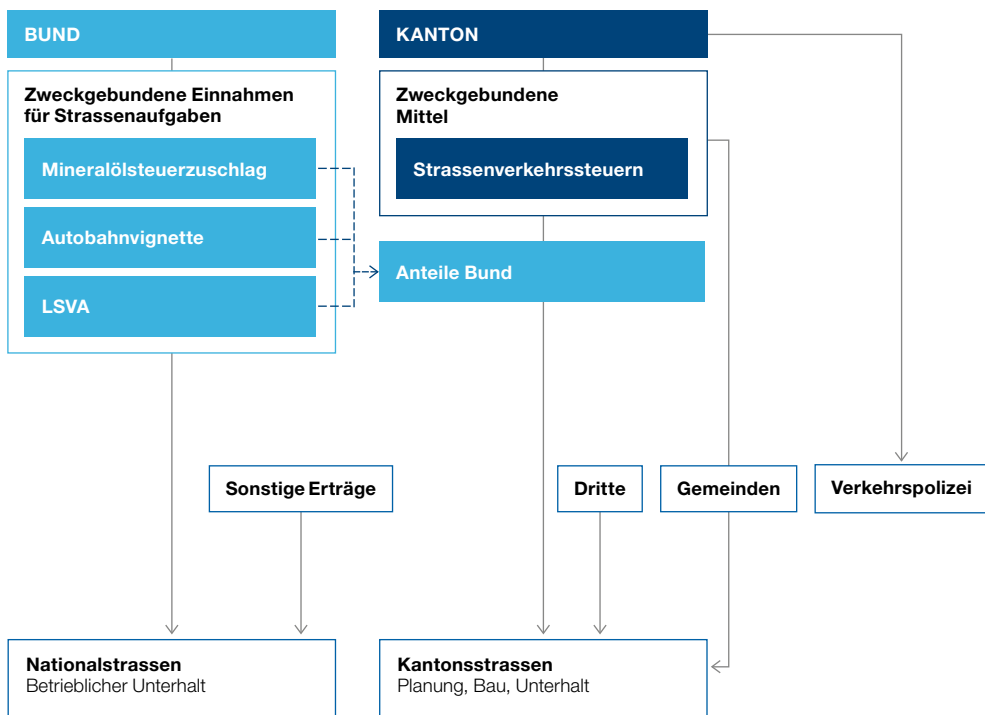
BUND

KANTON

Zweckgebundene Einnahmen für Strassenaufgaben

Mineralölsteuerzuschlag

Autobahnvignette

LSVA

Zweckgebundene Mittel

Strassenverkehrssteuern

Anteile Bund

Sonstige Erträge

Dritte

Gemeinden

Verkehrspolizei

Nationalstrassen
Betrieblicher Unterhalt

Kantonsstrassen
Planung, Bau, Unterhalt